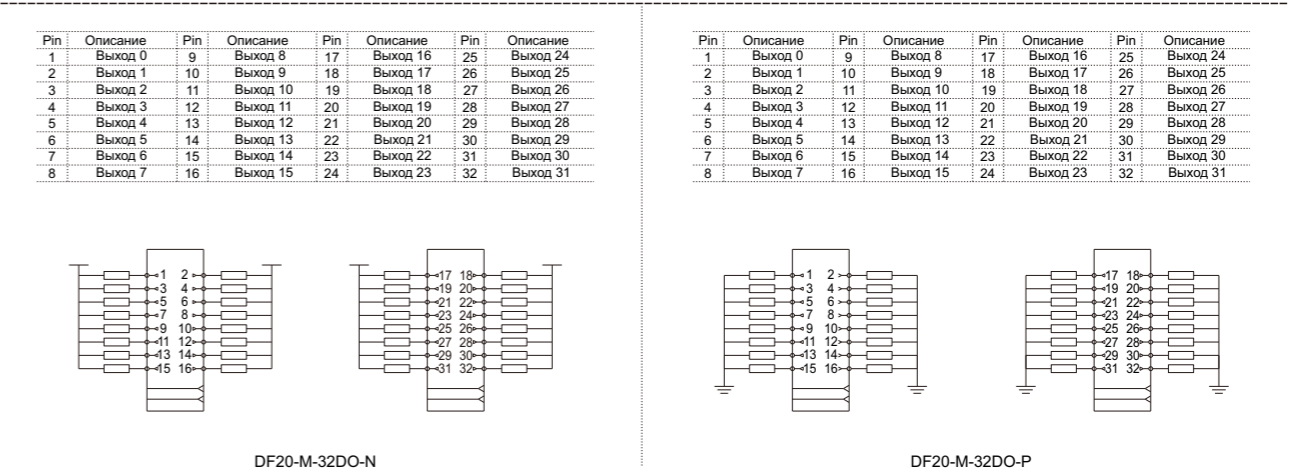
| Pin | Описание | Pin | Описание | Pin | Описание | Pin | Описание |
|---|---|---|---|---|---|---|---|
| 1 | Выход 0 | 9 | Выход 8 | 17 | Выход 16 | 25 | Выход 24 |
| 2 | Выход 1 | 10 | Выход 9 | 18 | Выход 17 | 26 | Выход 25 |
| 3 | Выход 2 | 11 | Выход 10 | 19 | Выход 18 | 27 | Выход 26 |
| 4 | Выход 3 | 12 | Выход 11 | 20 | Выход 19 | 28 | Выход 27 |
| 5 | Выход 4 | 13 | Выход 12 | 21 | Выход 20 | 29 | Выход 28 |
| 6 | Выход 5 | 14 | Выход 13 | 22 | Выход 21 | 30 | Выход 29 |
| 7 | Выход 6 | 15 | Выход 14 | 23 | Выход 22 | 31 | Выход 30 |
| 8 | Выход 7 | 16 | Выход 15 | 24 | Выход 23 | 32 | Выход 31 |

1 2
3 4
5 6
7 8
9 10
11 12
13 14
15 16

17 18
19 20
21 22
23 24
25 26
27 28
29 30
31 32

DF20-M-32DO-N

| Pin | Описание | Pin | Описание | Pin | Описание | Pin | Описание |
|---|---|---|---|---|---|---|---|
| 1 | Выход 0 | 9 | Выход 8 | 17 | Выход 16 | 25 | Выход 24 |
| 2 | Выход 1 | 10 | Выход 9 | 18 | Выход 17 | 26 | Выход 25 |
| 3 | Выход 2 | 11 | Выход 10 | 19 | Выход 18 | 27 | Выход 26 |
| 4 | Выход 3 | 12 | Выход 11 | 20 | Выход 19 | 28 | Выход 27 |
| 5 | Выход 4 | 13 | Выход 12 | 21 | Выход 20 | 29 | Выход 28 |
| 6 | Выход 5 | 14 | Выход 13 | 22 | Выход 21 | 30 | Выход 29 |
| 7 | Выход 6 | 15 | Выход 14 | 23 | Выход 22 | 31 | Выход 30 |
| 8 | Выход 7 | 16 | Выход 15 | 24 | Выход 23 | 32 | Выход 31 |

1 2
3 4
5 6
7 8
9 10
11 12
13 14
15 16

17 18
19 20
21 22
23 24
25 26
27 28
29 30
31 32

DF20-M-32DO-P